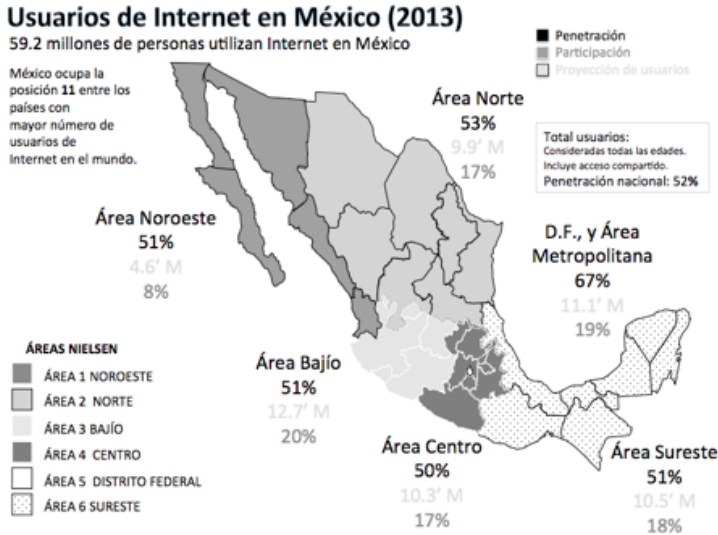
Usuarios de Internet en México (2013)

59.2 millones de personas utilizan Internet en México

Penetración
Participación
Proyección de usuarios

México ocupa la posición 11 entre los países con mayor número de usuarios de Internet en el mundo.

Área Norte
53%
9.9' M
17%

Total usuarios:
Consideradas todas las edades.
Incluye acceso compartido.
Penetración nacional: 52%

Área Noroeste
51%
4.6' M
8%

D.F., y Área Metropolitana
67%
11.1' M
19%

ÁREAS NIELSEN
ÁREA 1 NOROESTE
ÁREA 2 NORTE
ÁREA 3 BAJÍO
ÁREA 4 CENTRO
ÁREA 5 DISTRITO FEDERAL
ÁREA 6 SURESTE

Área Bajío
51%
12.7' M
20%

Área Centro
50%
10.3' M
17%

Área Sureste
51%
10.5' M
18%